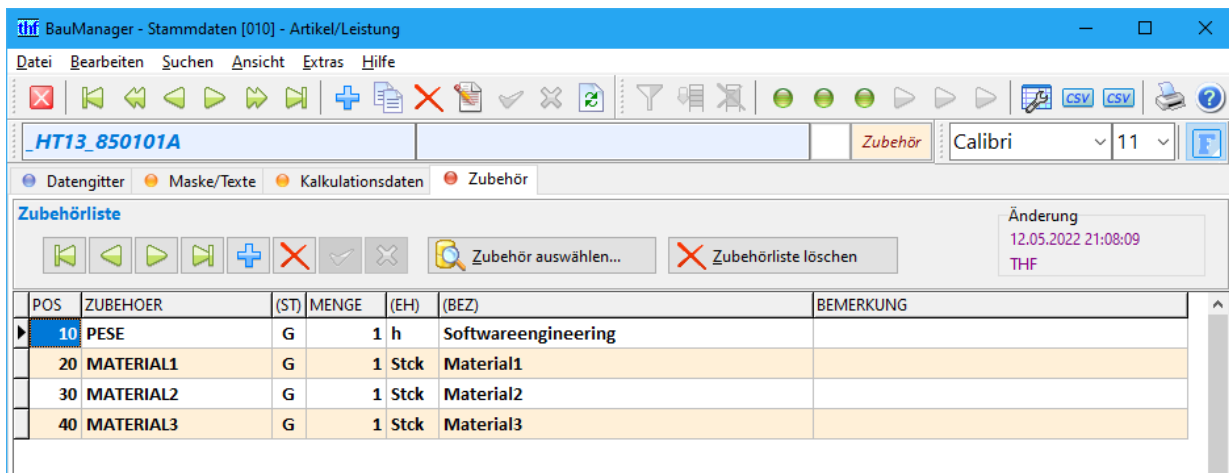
thf BauManager - Stammdaten [010] - Artikel/Leistung

Datei Bearbeiten Suchen Ansicht Extras Hilfe

CSV CSV

_HT13_850101A

Zubehör

Calibri 11

Datengitter Maske/Texte Kalkulationsdaten Zubehör

Zubehörliste

Zubehör auswählen...

Zubehörliste löschen

Änderung
12.05.2022 21:08:09
THF

| POS | ZUBEHOER | (ST) | MENGE | (EH) | (BEZ) | BEMERKUNG |
|---|---|---|---|---|---|---|
| 10 | PESE | G | 1 | h | Softwareengineering | |
| 20 | MATERIAL1 | G | 1 | Stck | Material1 | |
| 30 | MATERIAL2 | G | 1 | Stck | Material2 | |
| 40 | MATERIAL3 | G | 1 | Stck | Material3 | |